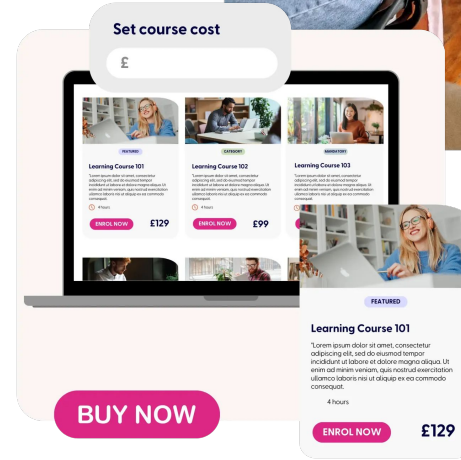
Set course cost

£

FEATURED

Learning Course 101

"Lorem ipsum dolor sit amet, consectetur adipiscing elit, sed do eiusmod tempor incididunt ut labore et dolore magna aliqua. Ut enim ad minim veniam, quis nostrud exercitation ullamco laboris nisi ut aliquip ex ea commodo consequat.

4 hours

ENROL NOW

£129

CATEGORY

Learning Course 102

"Lorem ipsum dolor sit amet, consectetur adipiscing elit, sed do eiusmod tempor incididunt ut labore et dolore magna aliqua. Ut enim ad minim veniam, quis nostrud exercitation ullamco laboris nisi ut aliquip ex ea commodo consequat.

4 hours

ENROL NOW

£99

MANDATORY

Learning Course 103

"Lorem ipsum dolor sit amet, consectetur adipiscing elit, sed do eiusmod tempor incididunt ut labore et dolore magna aliqua. Ut enim ad minim veniam, quis nostrud exercitation ullamco laboris nisi ut aliquip ex ea commodo consequat.

FEATURED

Learning Course 101

"Lorem ipsum dolor sit amet, consectetur adipiscing elit, sed do eiusmod tempor incididunt ut labore et dolore magna aliqua. Ut enim ad minim veniam, quis nostrud exercitation ullamco laboris nisi ut aliquip ex ea commodo consequat.

4 hours

ENROL NOW

£129

BUY NOW